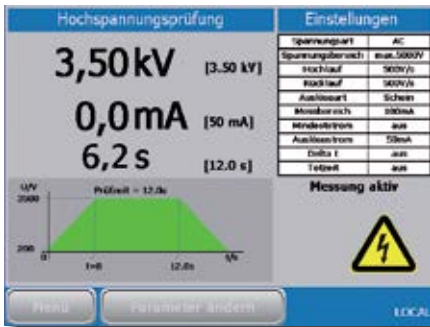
Hochspannungsprüfung

3,50 kV [3.50 kV]

0,0 mA [50 mA]

6,2 s [12.0 s]

U/V

2000

Prüfzeit = 12.0s

200

0

t=0

12.0s

t/s

Einstellungen

| Spannungsart | AC |
|---|---|
| Spannungsbereich | max.5000V |
| Hochlauf | 900V/s |
| Rücklauf | 900V/s |
| Auslöseart | Schnell |
| Messbereich | 100mA |
| Mindeststrom | aus |
| Auslösestrom | 50mA |
| Delta I | aus |
| Testzeit | aus |

Messung aktiv

Menü

Parameter ändern

LOCAL